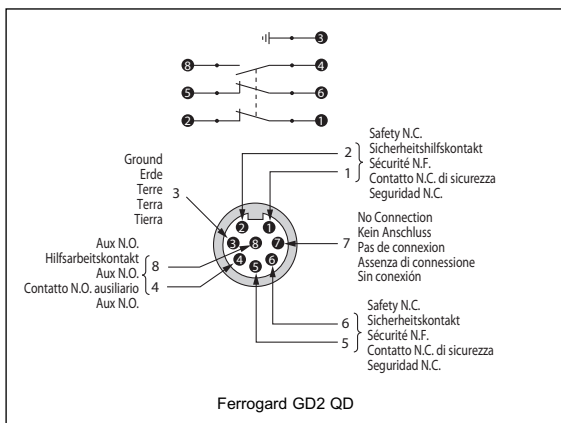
3

8
4

5
6

2
1

Safety N.C.
Sicherheitshilfskontakt
Sécurité N.F.
Contatto N.C. di sicurezza
Seguridad N.C.

2
1

Ground
Erde
Terre
Terra
Tierra

3

2 1
3 8 7
4 6
5

No Connection
Kein Anschluss
Pas de connexion
Assenza di connessione
Sin conexión

7

Aux N.O.
Hilfsarbeitskontakt
Aux N.O.
Contatto N.O. ausiliario
Aux N.O.

8
4

Safety N.C.
Sicherheitskontakt
Sécurité N.F.
Contatto N.C. di sicurezza
Seguridad N.C.

6
5

Ferrogard GD2 QD